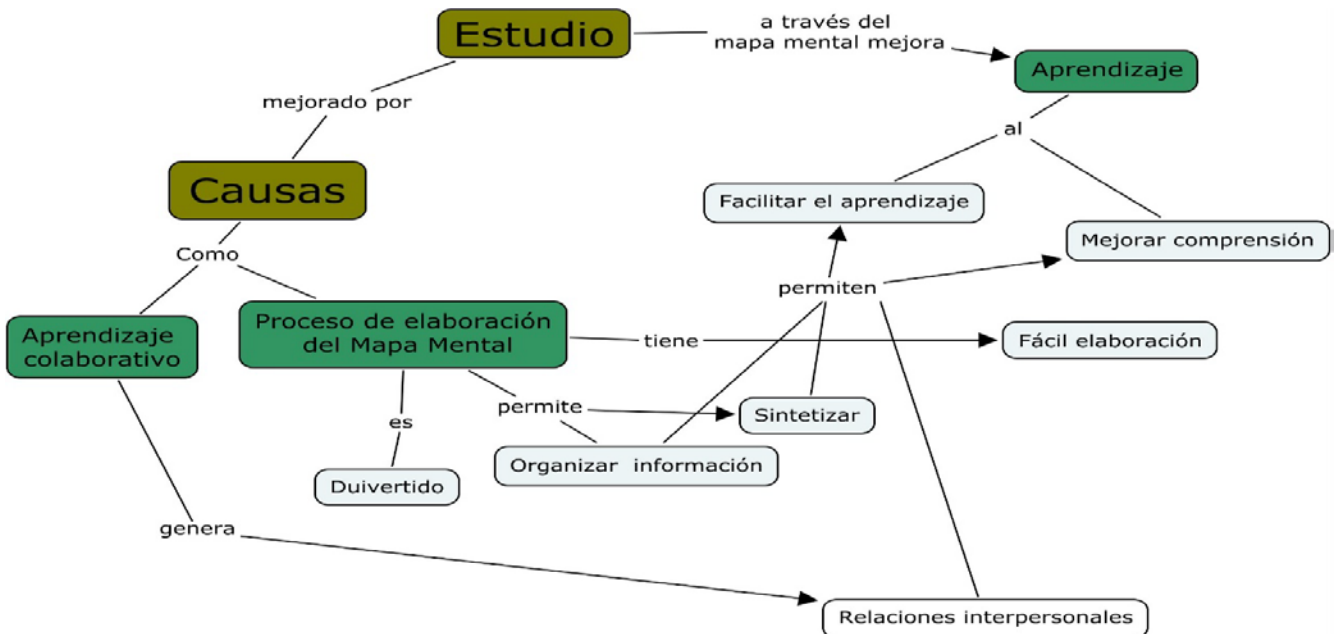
Estudio

a través del mapa mental mejora

Aprendizaje

mejorado por

al

Causas

Facilitar el aprendizaje

Mejorar comprensión

Como

permiten

Aprendizaje colaborativo

Proceso de elaboración del Mapa Mental

tiene

Fácil elaboración

es

permite

Sintetizar

Organizar información

Duivertido

genera

Relaciones interpersonales